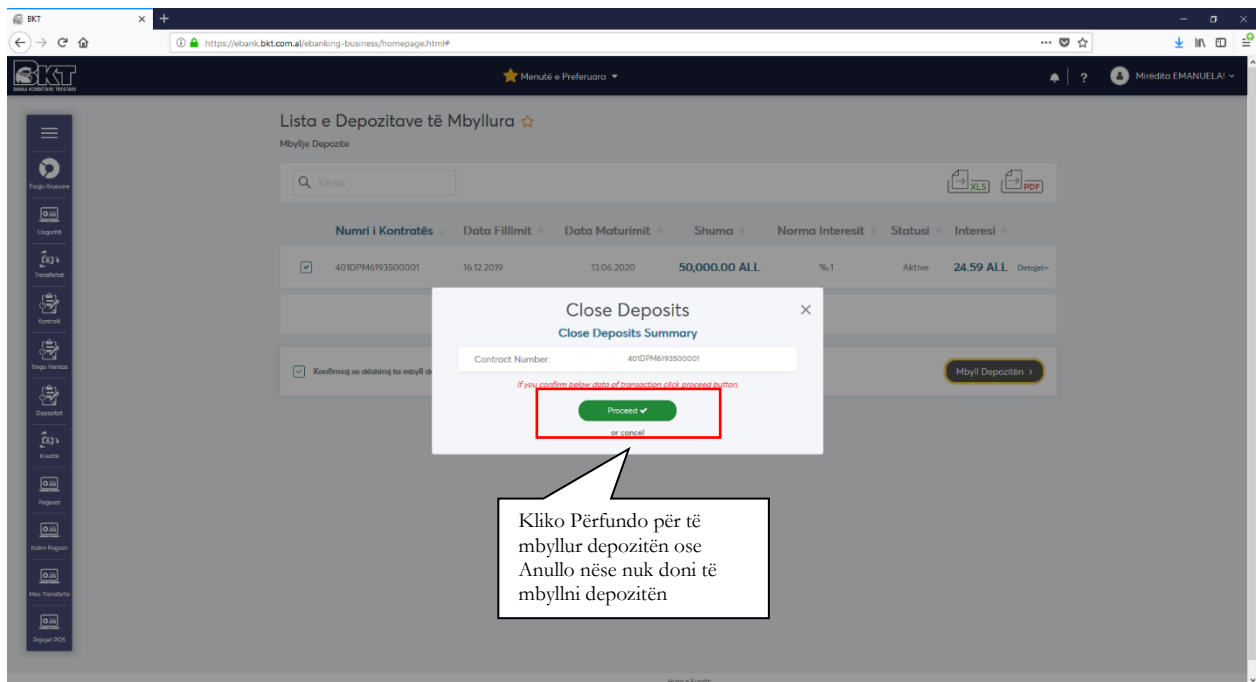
BKT

https://ebank.bkt.com.al/ebanking-business/homepage.html#

BKT
BANKA KOMBETARE TREGTARE

Menutë e Preferuara

Mirëdita EMANUELA!

Faqja Kryesore
Llogaritë
Transfertat
Kontrolli
Tregu Vendas
Depozitat
Kreditë
Pagesat
Kalim Pagash
Mass Transferta
Pagesat POS

Lista e Depozitave të Mbyllura
Mbyllje Depozite

Kërko

XLS PDF

| Numri i Kontratës | Data Fillimit | Data Maturimit | Shuma | Norma Interesit | Statusi | Interesi |
|---|---|---|---|---|---|---|
| 401DPM6193500001 | 16.12.2019 | 13.06.2020 | 50,000.00 ALL | %1 | Aktive | 24.59 ALL Detajet |

Konfirmoj se dëshiroj ta mbyll d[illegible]

Mbyll Depozitën

Close Deposits
Close Deposits Summary

Contract Number: 401DPM6193500001

If you confirm below data of transaction click proceed button.

Proceed

or cancel

Kliko Përfundo për të mbyllur depozitën ose Anullo nëse nuk doni të mbyllni depozitën